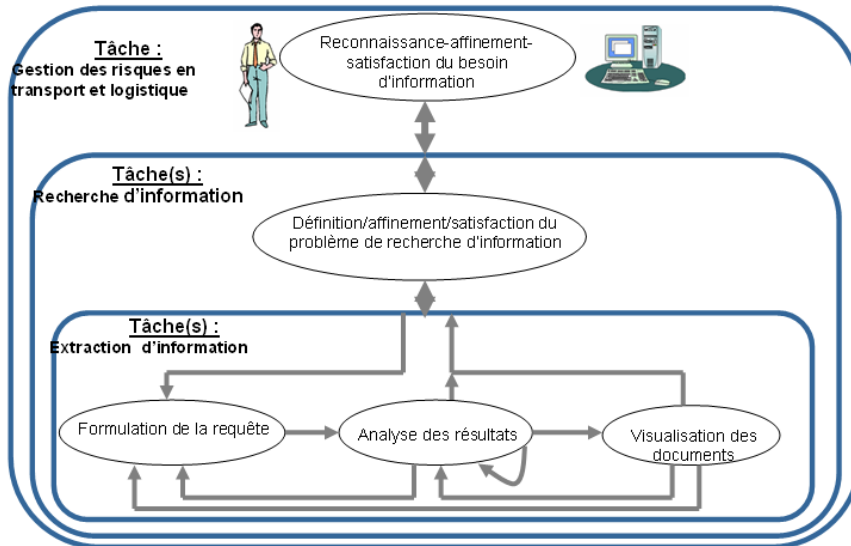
Tâche :
Gestion des risques en transport et logistique

Reconnaissance-affinement-satisfaction du besoin d'information

Tâche(s) :
Recherche d'information

Définition/affinement/satisfaction du problème de recherche d'information

Tâche(s) :
Extraction d'information

Formulation de la requête

Analyse des résultats

Visualisation des documents